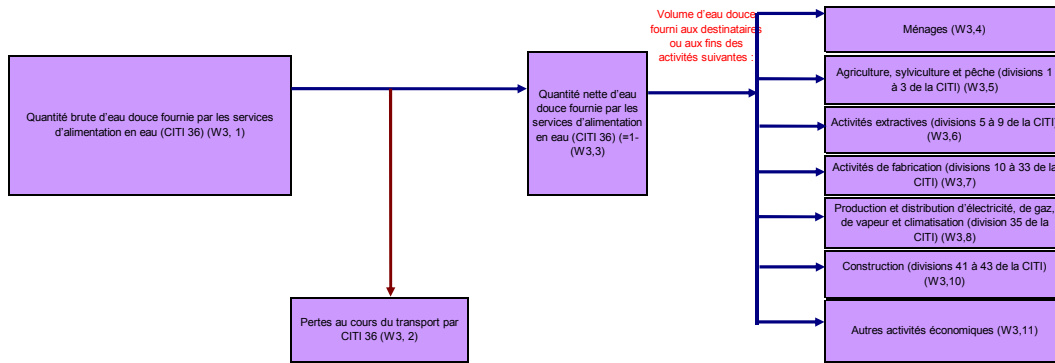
Quantité brute d'eau douce fournie par les services d'alimentation en eau (CITI 36) (W3, 1)

Pertes au cours du transport par CITI 36 (W3, 2)

Quantité nette d'eau douce fournie par les services d'alimentation en eau (CITI 36) (=1-(W3,3)

Volume d'eau douce fourni aux destinataires ou aux fins des activités suivantes :

Ménages (W3,4)

Agriculture, sylviculture et pêche (divisions 1 à 3 de la CITI) (W3,5)

Activités extractives (divisions 5 à 9 de la CITI (W3,6)

Activités de fabrication (divisions 10 à 33 de la CITI) (W3,7)

Production et distribution d'électricité, de gaz, de vapeur et climatisation (division 35 de la CITI) (W3,8)

Construction (divisions 41 à 43 de la CITI) (W3,10)

Autres activités économiques (W3,11)